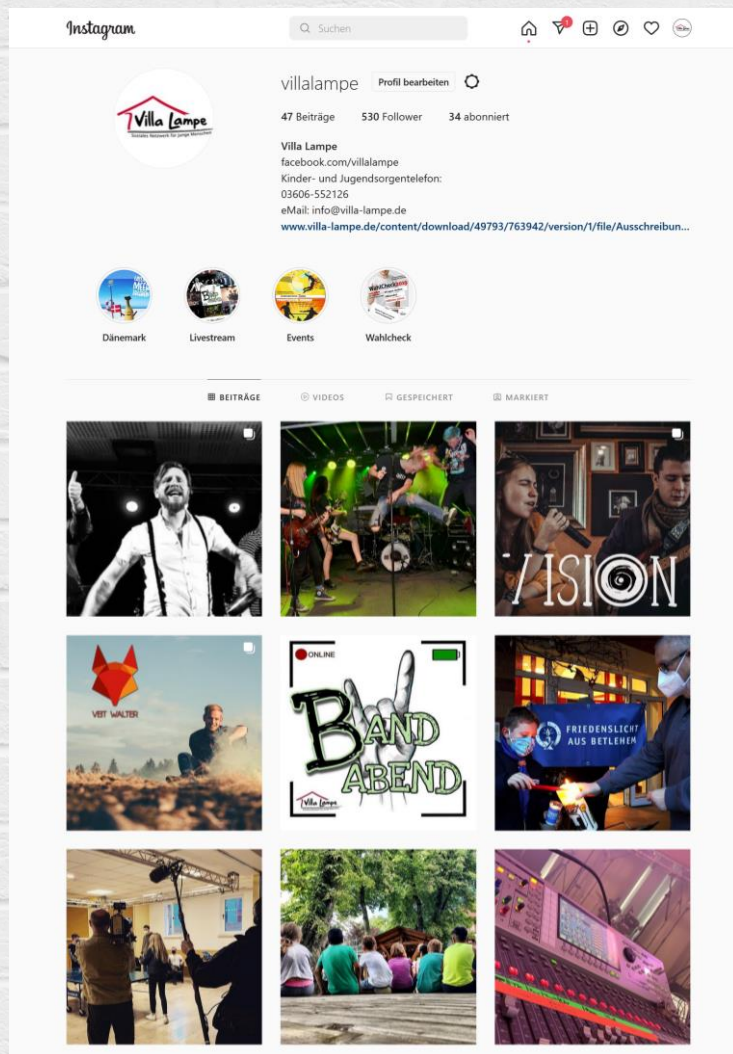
Instagram

Suchen

1

Villa Lampe
Soziales Netzwerk für junge Menschen

villalampe Profil bearbeiten

47 Beiträge 530 Follower 34 abonniert

Villa Lampe
facebook.com/villalampe
Kinder- und Jugendsorgentelefon:
03606-552126
eMail: info@villa-lampe.de
www.villa-lampe.de/content/download/49793/763942/version/1/file/Ausschreibun...

Dänemark Livestream Events Wahlcheck

BEITRÄGE VIDEOS GESPEICHERT MARKIERT

VISION

VEIT WALTER

ONLINE

BAND ABEND

Villa Lampe

FRIEDENSLICHT AUS BETLEHEM